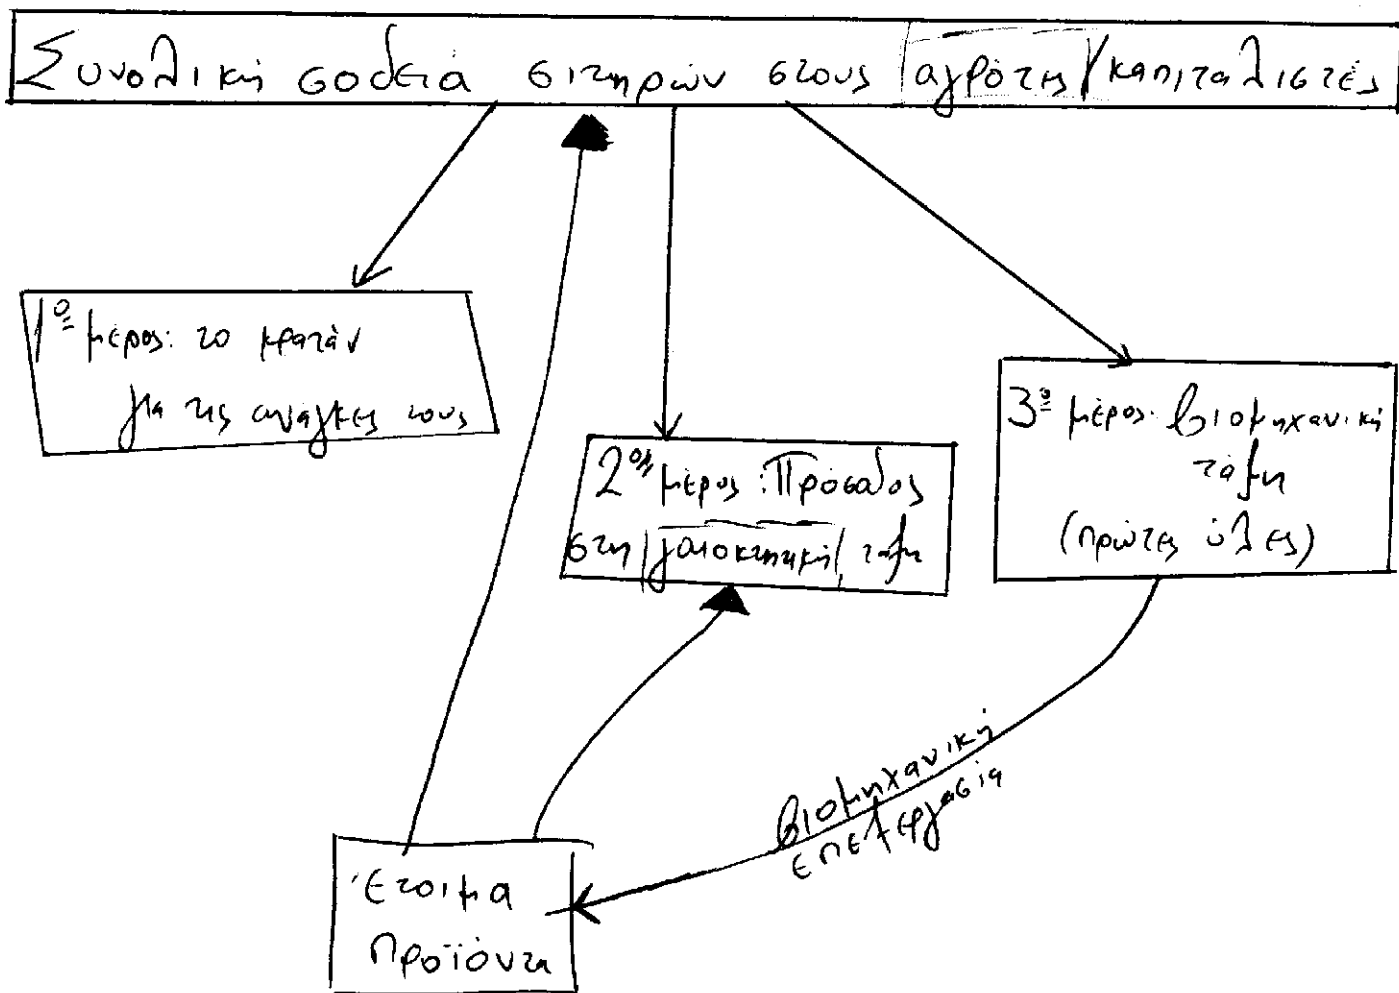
Συνολική σοδειά σιτηρών στους αγρότες/καπιταλιστές

1º μέρος: το κρατάν για τις ανάγκες τους

2º μέρος: Πρόσοδος στη γαιοκτημονική τάξη

3º μέρος: βιομηχανική τάξη (πρώτες ύλες)

βιομηχανική επεξεργασία

Έτοιμα Προϊόντα